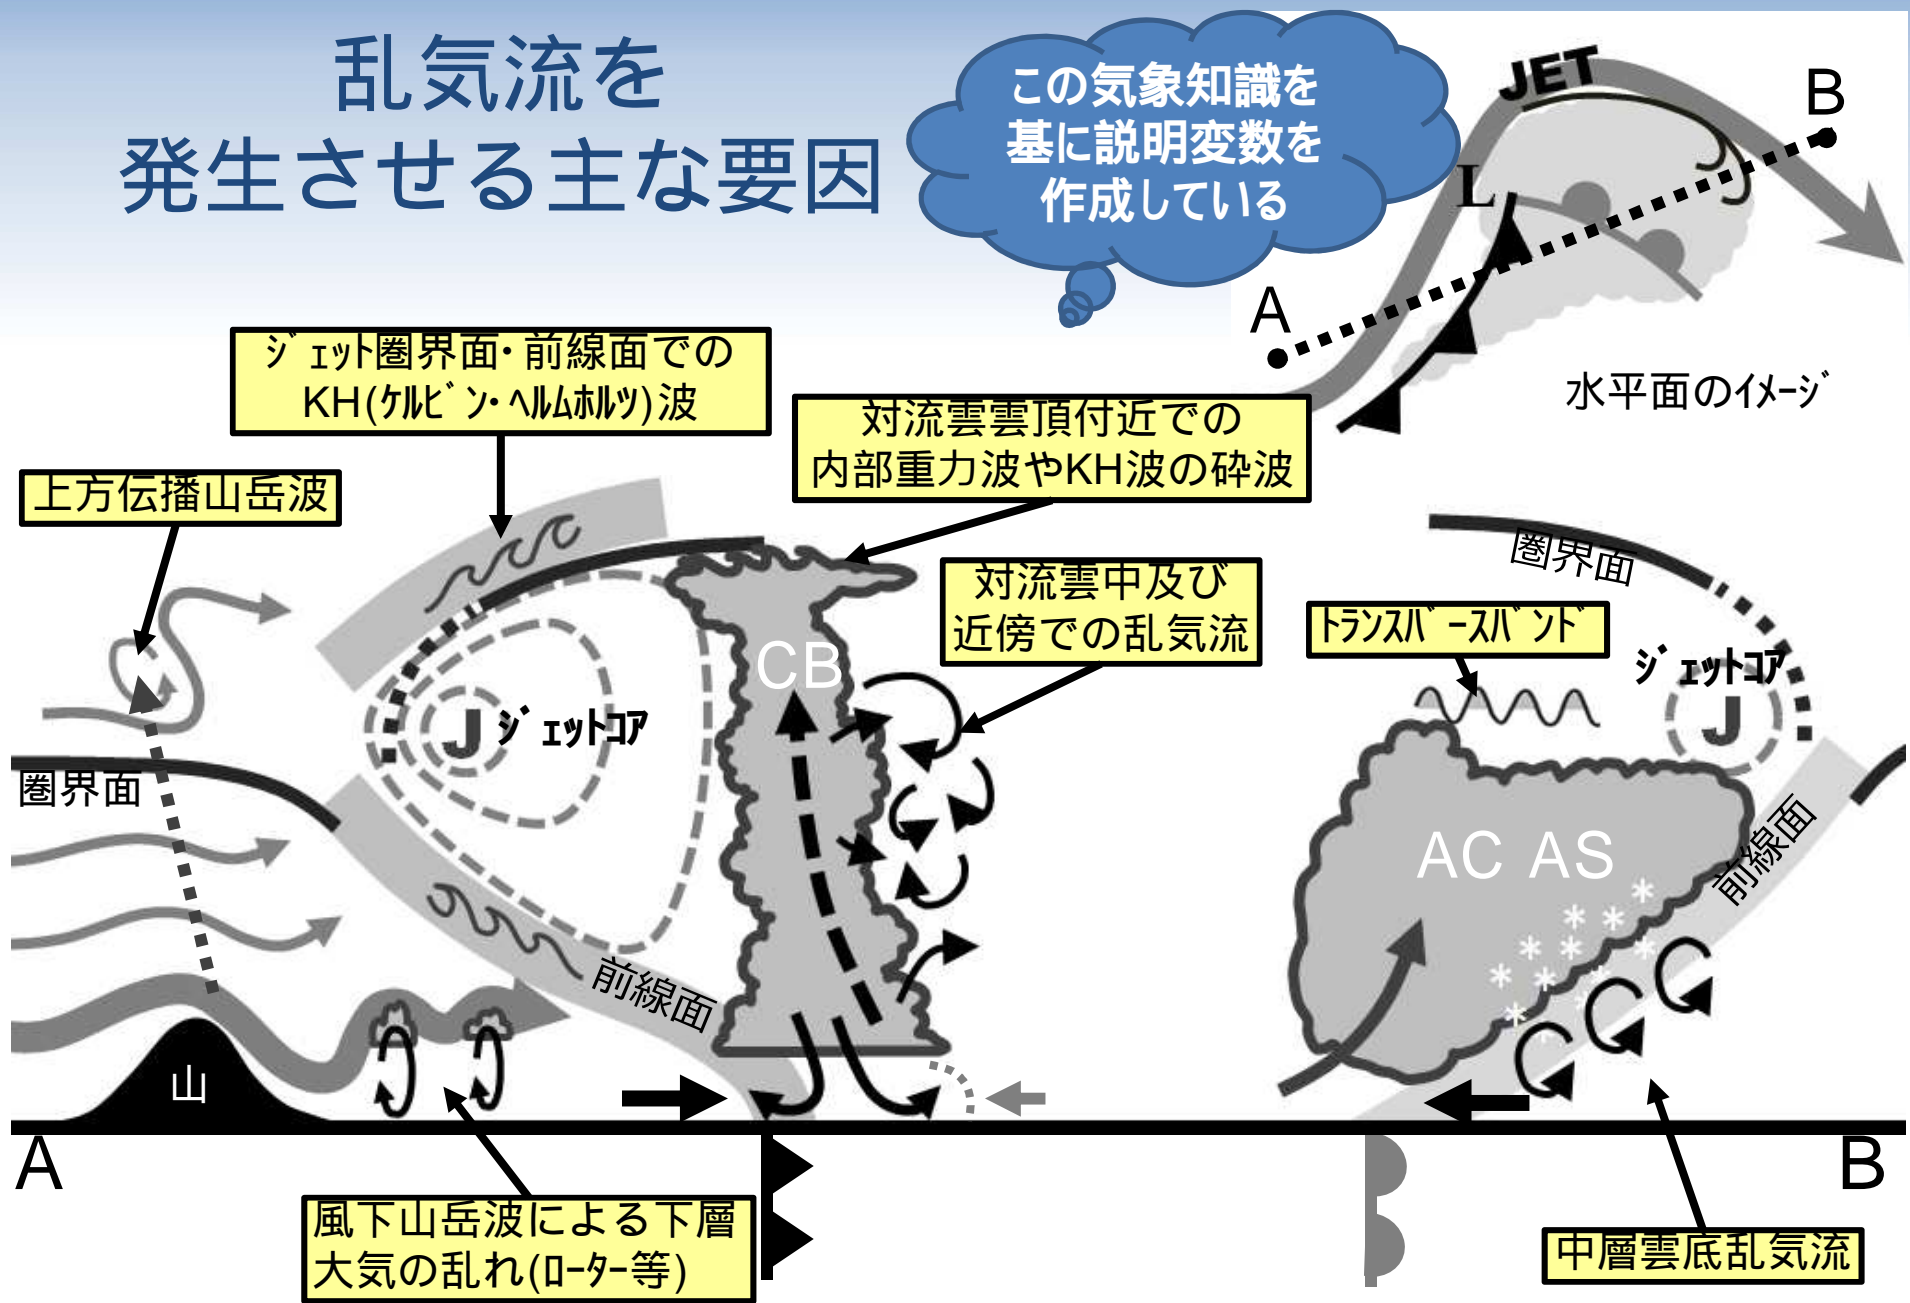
乱気流を
発生させる主な要因

この気象知識を基に説明変数を作成している

JET
B
L
A
水平面のｲﾒｰｼﾞ

ｼﾞｪｯﾄ圏界面・前線面での
KH(ｹﾙﾋﾞﾝ・ﾍﾙﾑﾎﾙﾂ)波

対流雲雲頂付近での
内部重力波やKH波の砕波

上方伝播山岳波

対流雲中及び
近傍での乱気流

圏界面
ﾄﾗﾝｽﾊﾞｰｽﾊﾞﾝﾄﾞ
ｼﾞｪｯﾄｺｱ
J

J ｼﾞｪｯﾄｺｱ
CB
圏界面
AC AS
前線面
前線面
山

A
B

風下山岳波による下層
大気の乱れ(ﾛｰﾀｰ等)

中層雲底乱気流